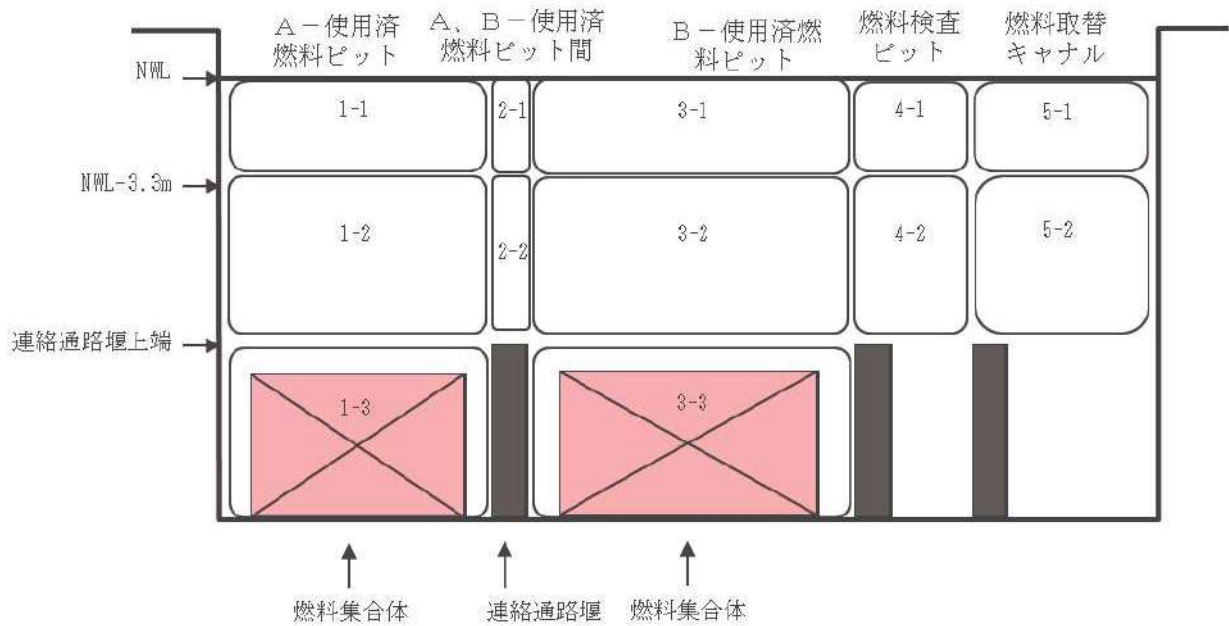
A－使用済燃料ピット

A、B－使用済燃料ピット間

B－使用済燃料ピット

燃料検査ピット

燃料取替キャナル

NWL

NWL-3.3m

連絡通路堰上端

1-1

2-1

3-1

4-1

5-1

1-2

2-2

3-2

4-2

5-2

1-3

3-3

燃料集合体

連絡通路堰

燃料集合体